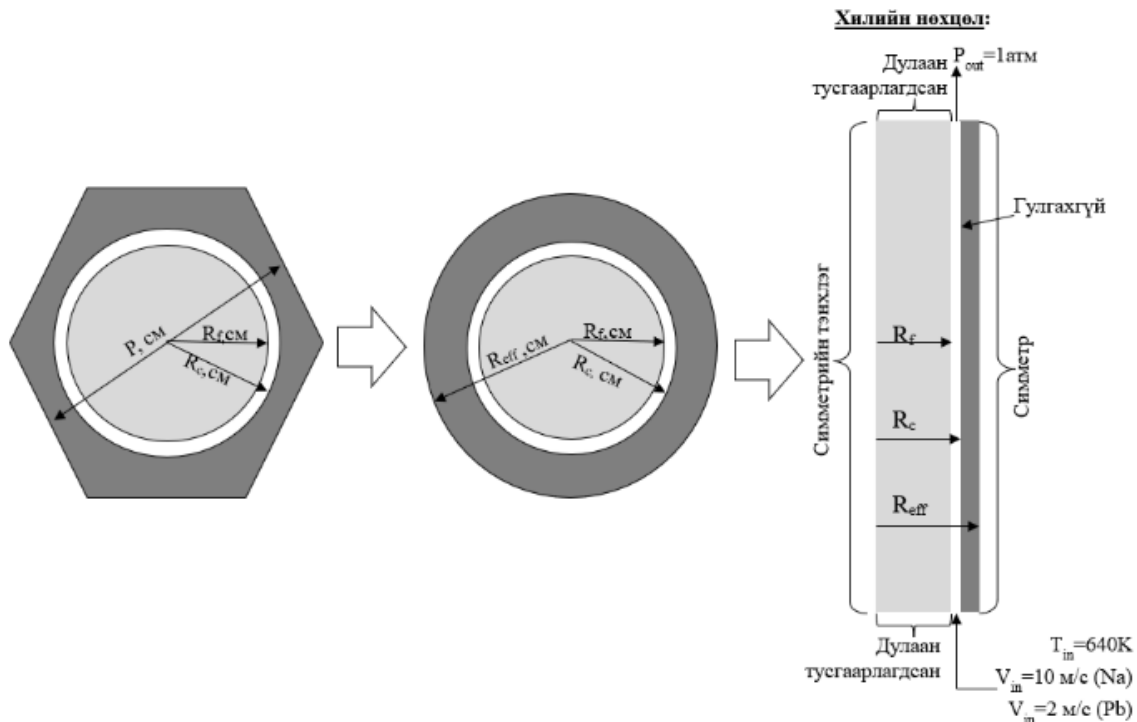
Хилийн нөхцөл:

Дулаан $P_{out}$=1атм
тусгаарлагдсан

Гулгахгүй

P, см
$R_f$,см
$R_c$,см

$R_{eff}$ ,см
$R_f$,см
$R_c$, см

Симметрийн тэнхлэг

$R_f$

$R_c$

$R_{eff}$

Симметр

Дулаан
тусгаарлагдсан

$T_{in}$=640K
$V_{in}$=10 м/с (Na)
$V_{in}$=2 м/с (Pb)